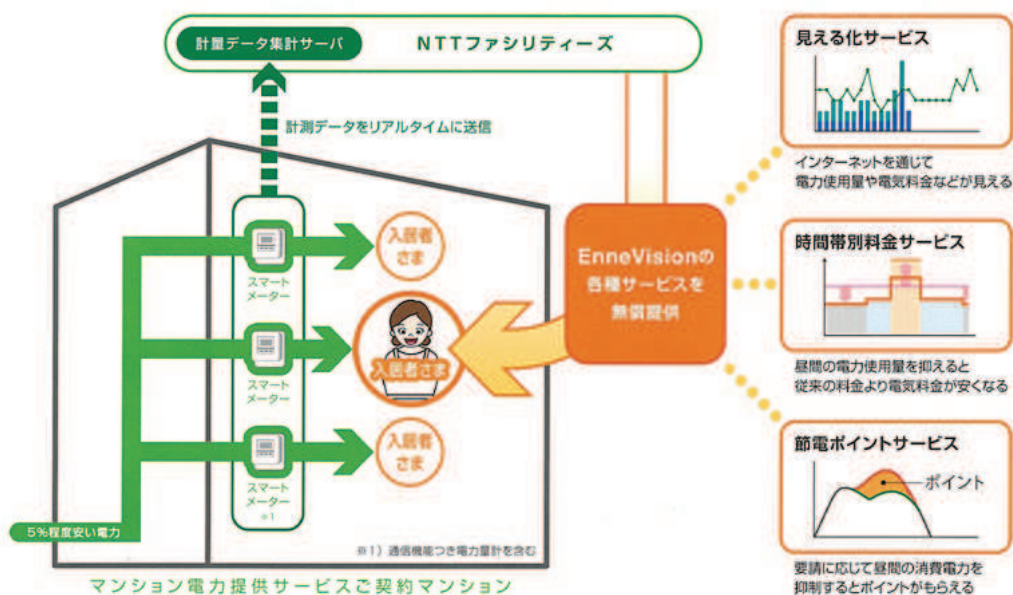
計量データ集計サーバ

NTTファシリティーズ

計測データをリアルタイムに送信

スマートメーター

入居者さま

スマートメーター

入居者さま

スマートメーター ※1

入居者さま

5%程度安い電力

※1）通信機能つき電力量計を含む

マンション電力提供サービスご契約マンション

EnneVisionの各種サービスを無償提供

見える化サービス

インターネットを通じて電力使用量や電気料金などが見える

時間帯別料金サービス

昼間の電力使用量を抑えると従来の料金より電気料金が安くなる

節電ポイントサービス

ポイント

要請に応じて昼間の消費電力を抑制するとポイントがもらえる